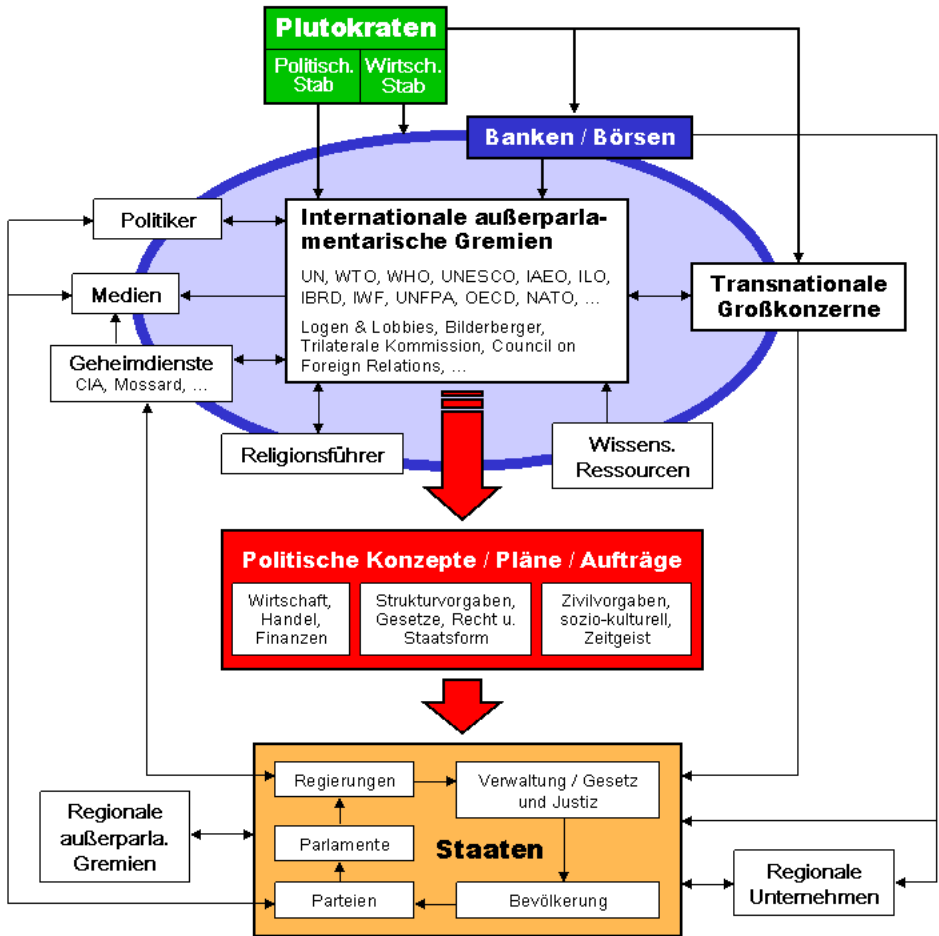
Plutokraten

Politisch. Stab

Wirtsch. Stab

Banken / Börsen

Politiker

Internationale außerparlamentarische Gremien

UN, WTO, WHO, UNESCO, IAEO, ILO, IBRD, IWF, UNFPA, OECD, NATO, ...

Logen & Lobbies, Bilderberger, Trilaterale Kommission, Council on Foreign Relations, ...

Medien

Transnationale Großkonzerne

Geheimdienste
CIA, Mossard, ...

Religionsführer

Wissens. Ressourcen

Politische Konzepte / Pläne / Aufträge

Wirtschaft, Handel, Finanzen

Strukturvorgaben, Gesetze, Recht u. Staatsform

Zivilvorgaben, sozio-kulturell, Zeitgeist

Regierungen

Verwaltung / Gesetz und Justiz

Regionale außerparla. Gremien

Parlamente

Staaten

Parteien

Bevölkerung

Regionale Unternehmen